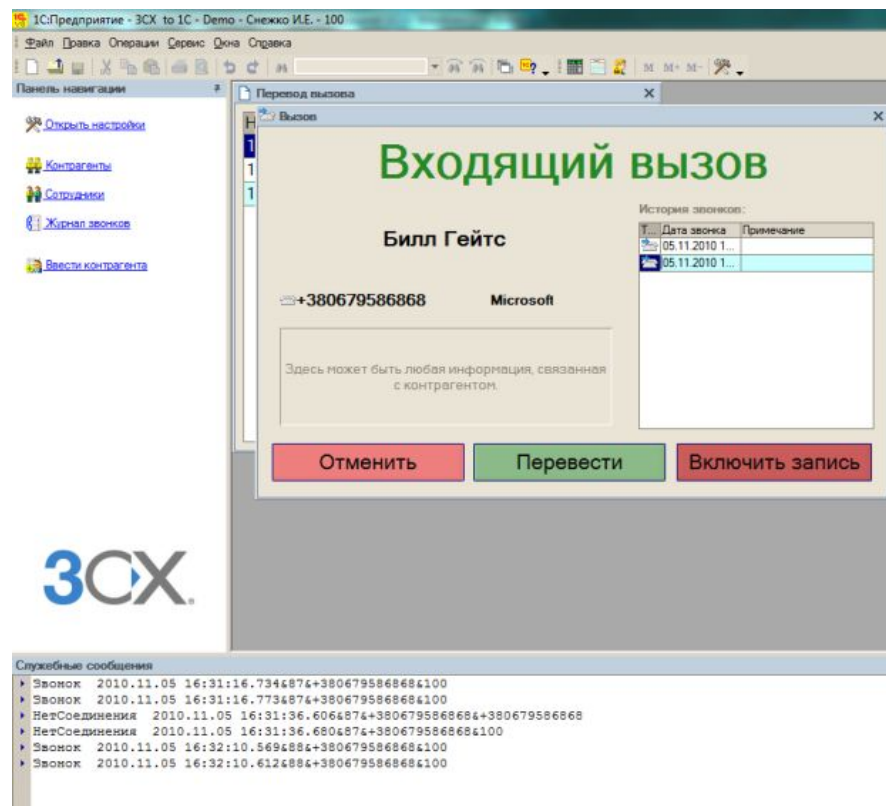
1С:Предприятие - 3CX to 1C - Demo - Снежко И.Е. - 100

Файл Правка Операции Сервис Окна Справка

М М+ М-

Панель навигации

Открыть настройки

Контрагенты

Сотрудники

Журнал звонков

Ввести контрагента

3CX

Перевод вызова

Вызов

Входящий вызов

Билл Гейтс

+380679586868

Microsoft

Здесь может быть любая информация, связанная с контрагентом.

История звонков:

| Т... | Дата звонка | Примечание |
|---|---|---|
| | 05.11.2010 1... | |
| | 05.11.2010 1... | |

Отменить

Перевести

Включить запись

Служебные сообщения

Звонок 2010.11.05 16:31:16.734&87&+380679586868&100
Звонок 2010.11.05 16:31:16.773&87&+380679586868&100
НетСоединения 2010.11.05 16:31:36.606&87&+380679586868&+380679586868
НетСоединения 2010.11.05 16:31:36.680&87&+380679586868&100
Звонок 2010.11.05 16:32:10.569&88&+380679586868&100
Звонок 2010.11.05 16:32:10.612&88&+380679586868&100